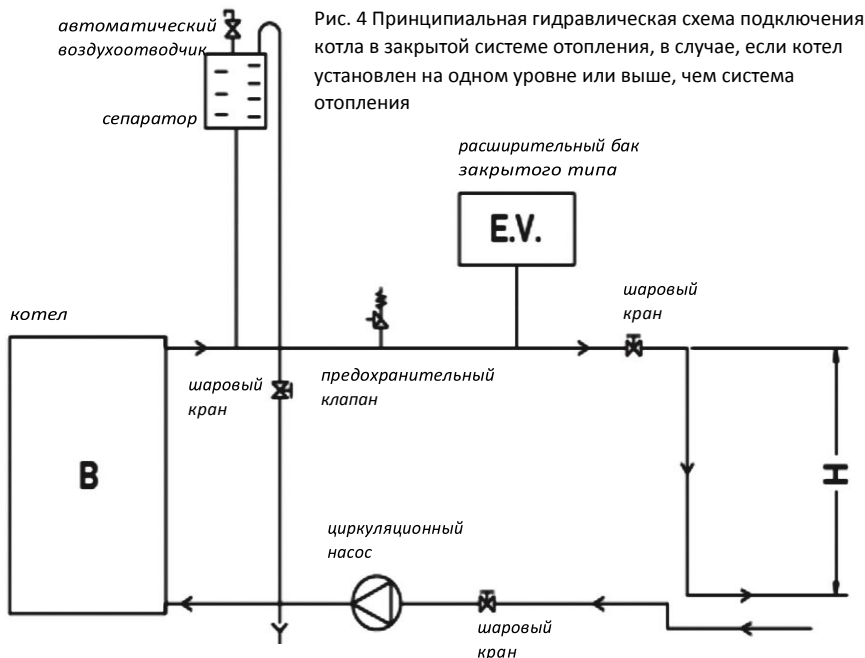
автоматический воздухоотводчик

сепаратор

Рис. 4 Принципиальная гидравлическая схема подключения котла в закрытой системе отопления, в случае, если котел установлен на одном уровне или выше, чем система отопления

расширительный бак закрытого типа

E.V.

котел

шаровый кран

шаровый кран

предохранительный клапан

B

H

циркуляционный насос

шаровый кран